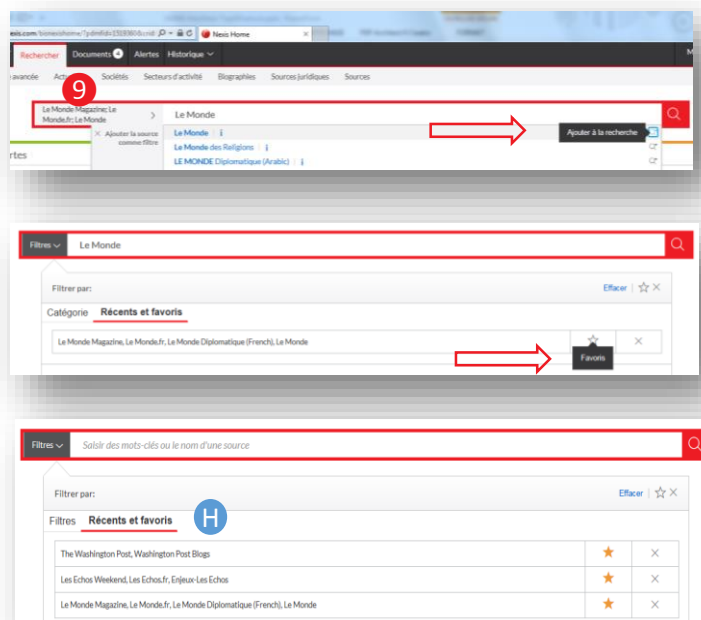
nexis.com/bisnexishome/?pdmfid=1519360&crid
Nexis Home
Rechercher Documents 4 Alertes Historique
avancée Actu Sociétés Secteurs d'activité Biographies Sources juridiques Sources
9
Le Monde Magazine; Le Monde.fr; Le Monde
Le Monde
× Ajouter la source comme filtre
Le Monde | i
Le Monde des Religions | i
LE MONDE Diplomatique (Arabic) | i
Ajouter à la recherche
rtes

Filtres Le Monde
Filtrer par:
Effacer
Catégorie Récents et favoris
Le Monde Magazine, Le Monde.fr, Le Monde Diplomatique (French), Le Monde
Favoris

Filtres Saisir des mots-clés ou le nom d'une source
Filtrer par:
Effacer
Filtres Récents et favoris
H
The Washington Post, Washington Post Blogs
Les Echos Weekend, Les Echos.fr, Enjeux-Les Echos
Le Monde Magazine, Le Monde.fr, Le Monde Diplomatique (French), Le Monde